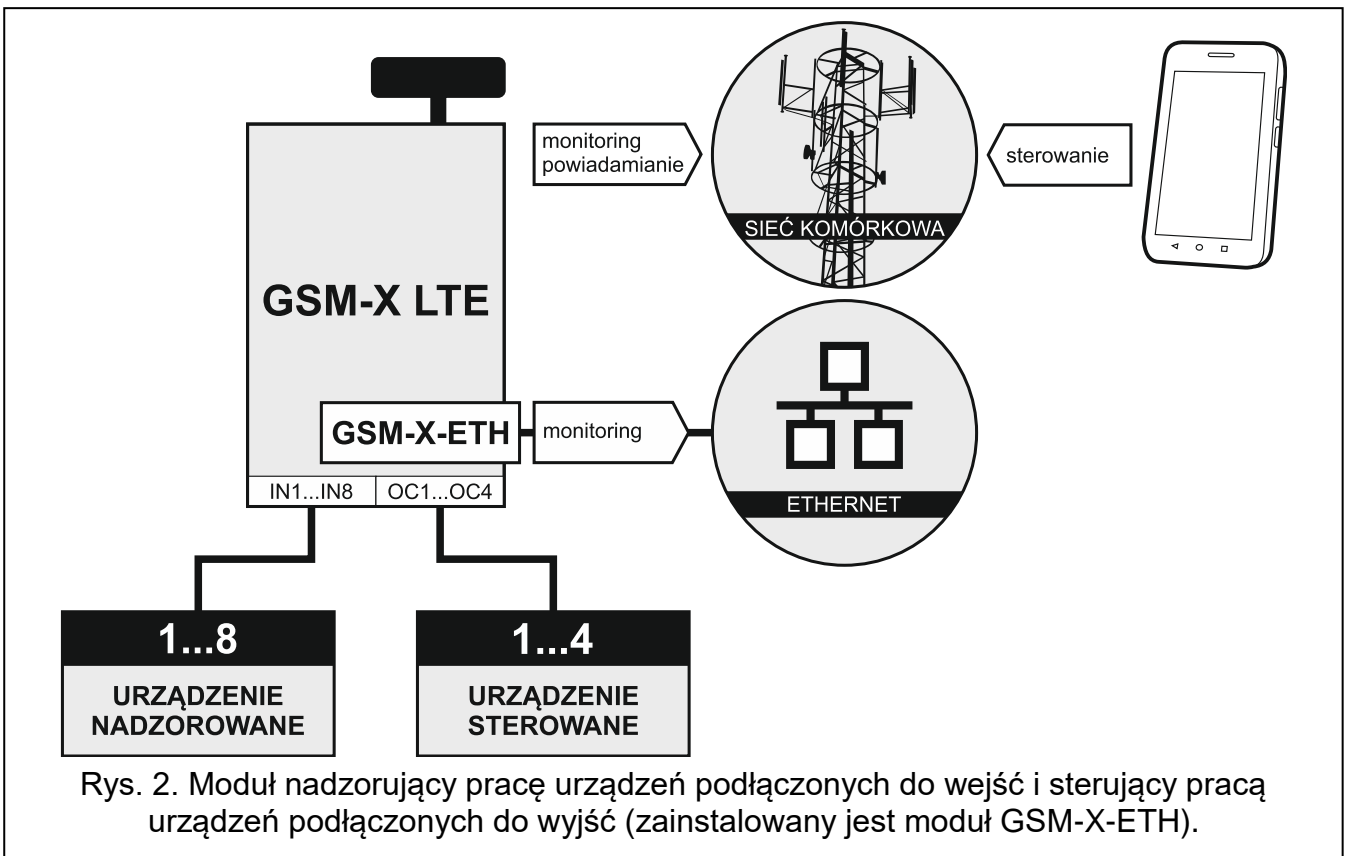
monitoring
powiadamianie

sterowanie

SIEĆ KOMÓRKOWA

GSM-X LTE

GSM-X-ETH

monitoring

ETHERNET

IN1...IN8

OC1...OC4

1...8

URZĄDZENIE NADZOROWANE

1...4

URZĄDZENIE STEROWANE

Rys. 2. Moduł nadzorujący pracę urządzeń podłączonych do wejść i sterujący pracą urządzeń podłączonych do wyjść (zainstalowany jest moduł GSM-X-ETH).